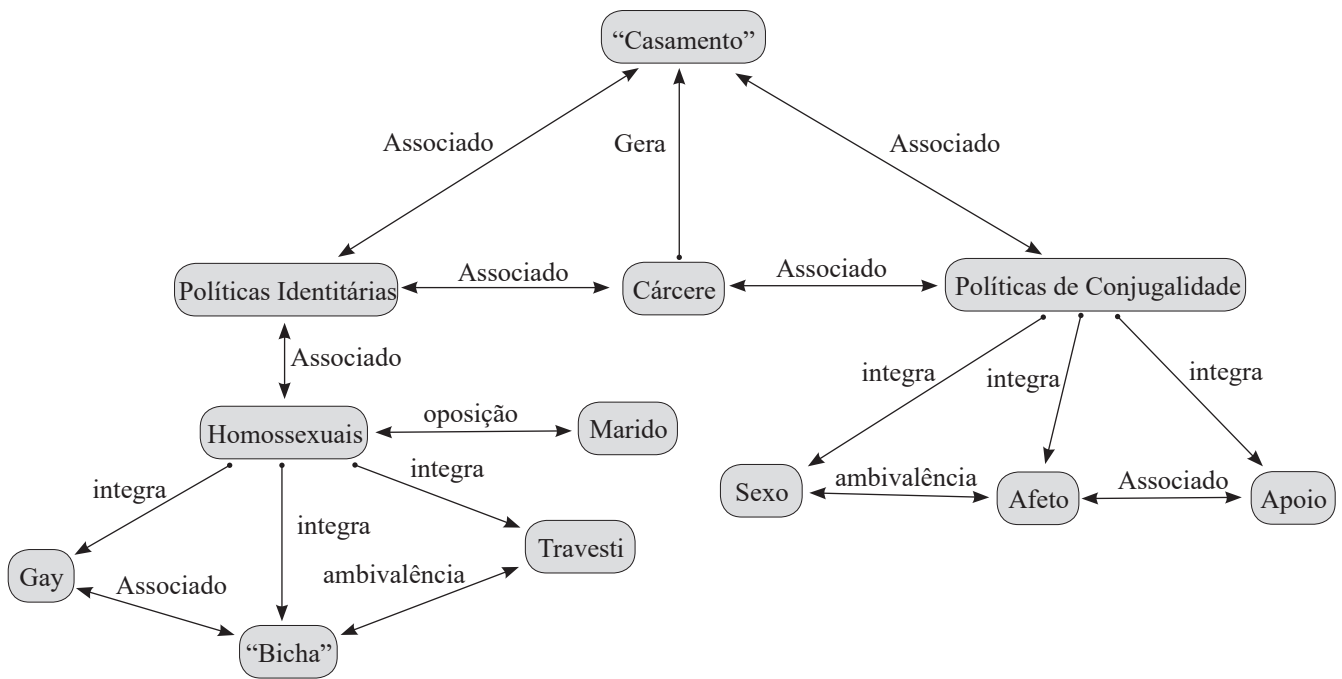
"Casamento"

Associado

Gera

Associado

Políticas Identitárias

Associado

Cárcere

Associado

Políticas de Conjugalidade

Associado

integra

integra

integra

Homossexuais

oposição

Marido

Sexo

ambivalência

Afeto

Associado

Apoio

integra

integra

integra

Travesti

Gay

Associado

ambivalência

"Bicha"